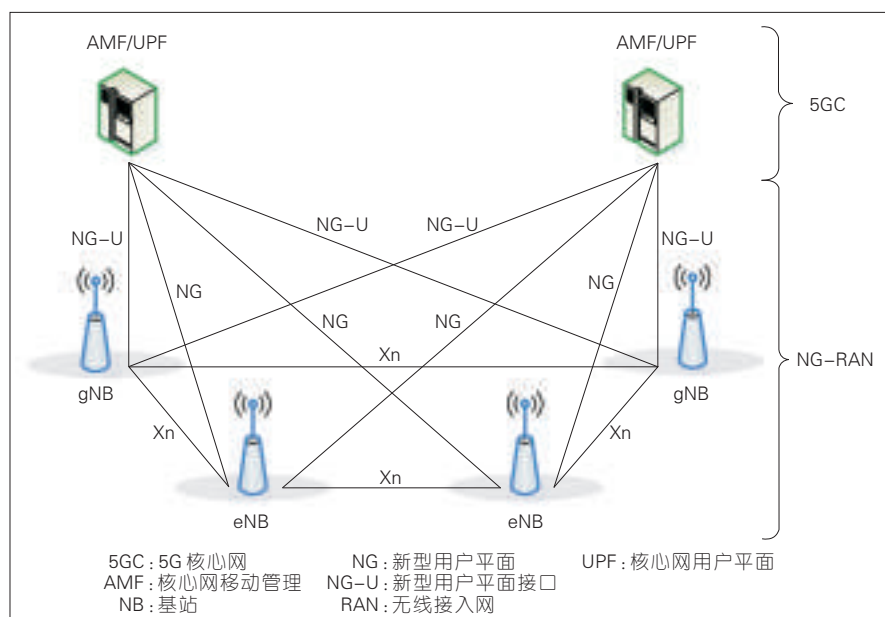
AMF/UPF

AMF/UPF

5GC

NG-U

NG-U

NG-U

NG-U

NG

NG

NG

NG

Xn

gNB

gNB

NG-RAN

Xn

Xn

Xn

eNB

eNB

5GC : 5G 核心网
AMF : 核心网移动管理
NB : 基站

NG : 新型用户平面
NG-U : 新型用户平面接口
RAN : 无线接入网

UPF : 核心网用户平面